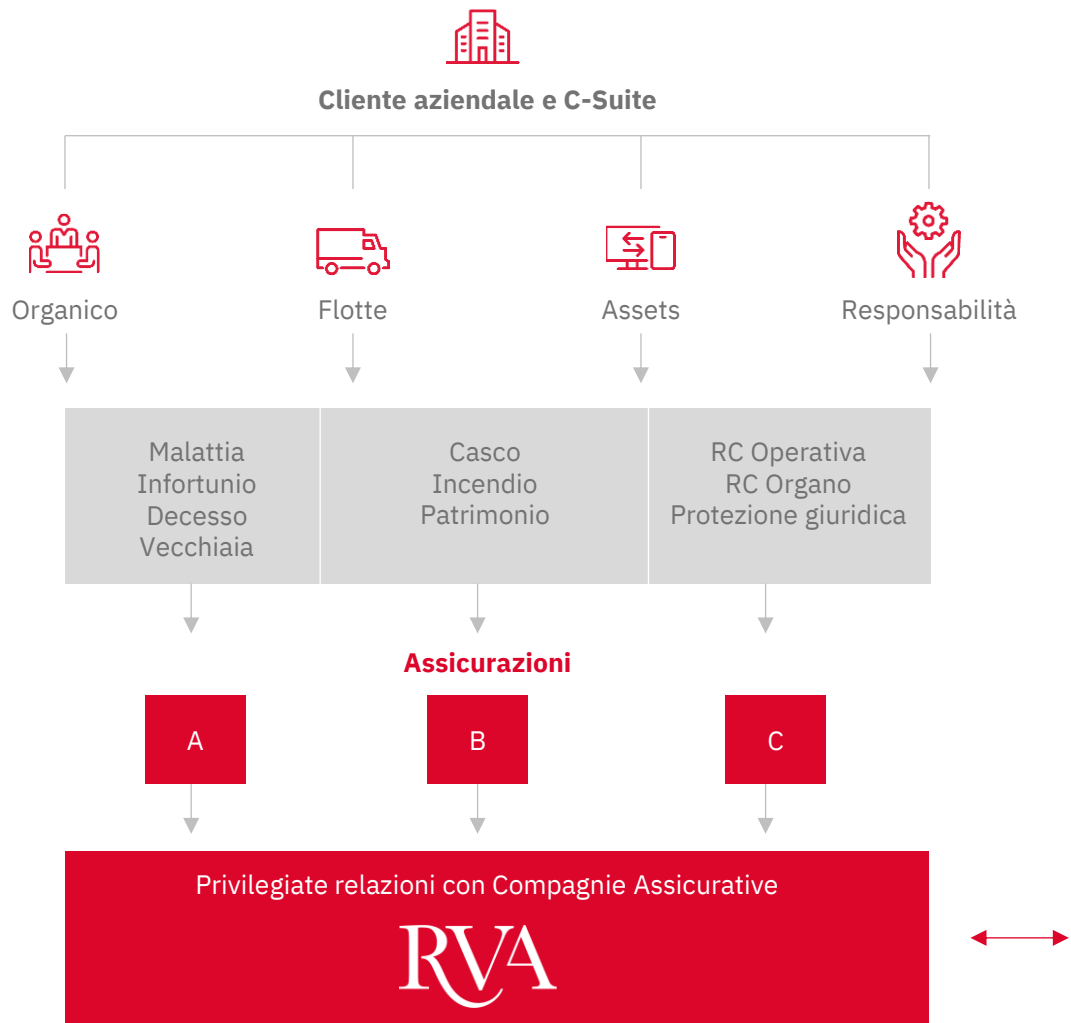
Cliente aziendale e C-Suite

Organico

Flotte

Assets

Responsabilità

Malattia
Infortunio
Decesso
Vecchiaia

Casco
Incendio
Patrimonio

RC Operativa
RC Organo
Protezione giuridica

Assicurazioni

A

B

C

Privilegiate relazioni con Compagnie Assicurative

RVA